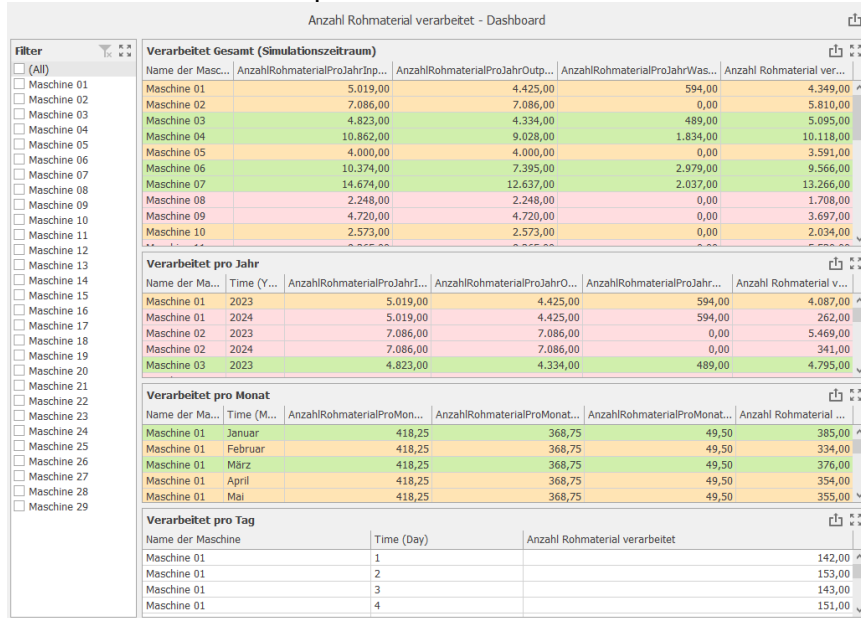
Anzahl Rohmaterial verarbeitet - Dashboard

Filter

(All)
Maschine 01
Maschine 02
Maschine 03
Maschine 04
Maschine 05
Maschine 06
Maschine 07
Maschine 08
Maschine 09
Maschine 10
Maschine 11
Maschine 12
Maschine 13
Maschine 14
Maschine 15
Maschine 16
Maschine 17
Maschine 18
Maschine 19
Maschine 20
Maschine 21
Maschine 22
Maschine 23
Maschine 24
Maschine 25
Maschine 26
Maschine 27
Maschine 28
Maschine 29

Verarbeitet Gesamt (Simulationszeitraum)

| Name der Masc... | AnzahlRohmaterialProJahrInp... | AnzahlRohmaterialProJahrOutp... | AnzahlRohmaterialProJahrWas... | Anzahl Rohmaterial ver... |
|---|---|---|---|---|
| Maschine 01 | 5.019,00 | 4.425,00 | 594,00 | 4.349,00 |
| Maschine 02 | 7.086,00 | 7.086,00 | 0,00 | 5.810,00 |
| Maschine 03 | 4.823,00 | 4.334,00 | 489,00 | 5.095,00 |
| Maschine 04 | 10.862,00 | 9.028,00 | 1.834,00 | 10.118,00 |
| Maschine 05 | 4.000,00 | 4.000,00 | 0,00 | 3.591,00 |
| Maschine 06 | 10.374,00 | 7.395,00 | 2.979,00 | 9.566,00 |
| Maschine 07 | 14.674,00 | 12.637,00 | 2.037,00 | 13.266,00 |
| Maschine 08 | 2.248,00 | 2.248,00 | 0,00 | 1.708,00 |
| Maschine 09 | 4.720,00 | 4.720,00 | 0,00 | 3.697,00 |
| Maschine 10 | 2.573,00 | 2.573,00 | 0,00 | 2.034,00 |

Verarbeitet pro Jahr

| Name der Ma... | Time (Y... | AnzahlRohmaterialProJahrI... | AnzahlRohmaterialProJahrO... | AnzahlRohmaterialProJahr... | Anzahl Rohmaterial v... |
|---|---|---|---|---|---|
| Maschine 01 | 2023 | 5.019,00 | 4.425,00 | 594,00 | 4.087,00 |
| Maschine 01 | 2024 | 5.019,00 | 4.425,00 | 594,00 | 262,00 |
| Maschine 02 | 2023 | 7.086,00 | 7.086,00 | 0,00 | 5.469,00 |
| Maschine 02 | 2024 | 7.086,00 | 7.086,00 | 0,00 | 341,00 |
| Maschine 03 | 2023 | 4.823,00 | 4.334,00 | 489,00 | 4.795,00 |

Verarbeitet pro Monat

| Name der Ma... | Time (M... | AnzahlRohmaterialProMon... | AnzahlRohmaterialProMonat... | AnzahlRohmaterialProMonat... | Anzahl Rohmaterial ... |
|---|---|---|---|---|---|
| Maschine 01 | Januar | 418,25 | 368,75 | 49,50 | 385,00 |
| Maschine 01 | Februar | 418,25 | 368,75 | 49,50 | 334,00 |
| Maschine 01 | März | 418,25 | 368,75 | 49,50 | 376,00 |
| Maschine 01 | April | 418,25 | 368,75 | 49,50 | 354,00 |
| Maschine 01 | Mai | 418,25 | 368,75 | 49,50 | 355,00 |

Verarbeitet pro Tag

| Name der Maschine | Time (Day) | Anzahl Rohmaterial verarbeitet |
|---|---|---|
| Maschine 01 | 1 | 142,00 |
| Maschine 01 | 2 | 153,00 |
| Maschine 01 | 3 | 143,00 |
| Maschine 01 | 4 | 151,00 |